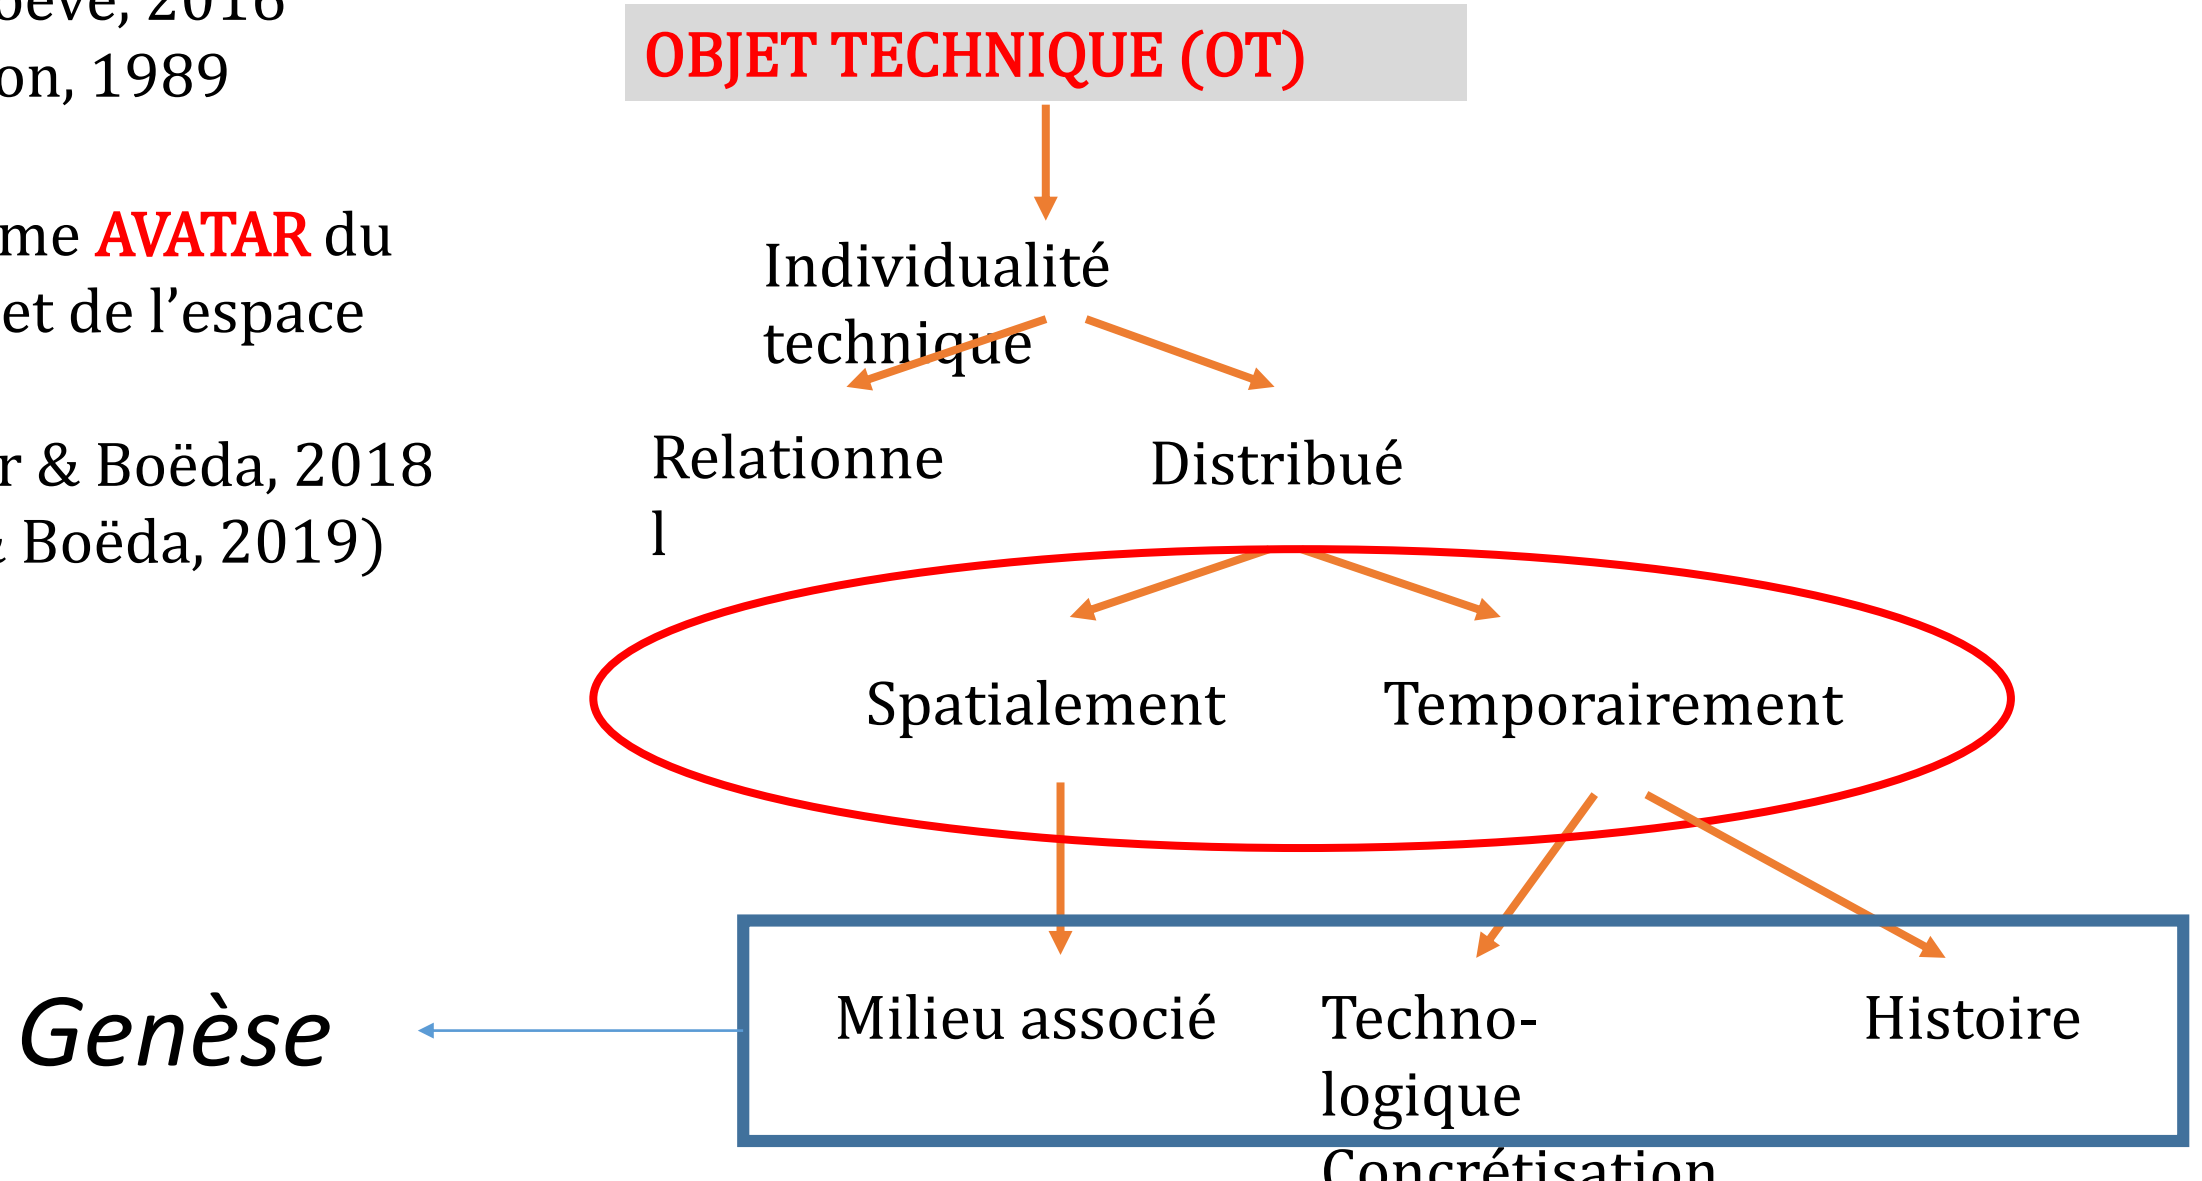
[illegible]ève, 2016
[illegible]on, 1989

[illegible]me AVATAR du
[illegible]et de l'espace

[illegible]r & Boëda, 2018
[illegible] Boëda, 2019)

OBJET TECHNIQUE (OT)

Individualité technique

Relationnel

Distribué

Spatialement

Temporairement

Milieu associé

Techno-logique
Concrétisation

Histoire

Genèse